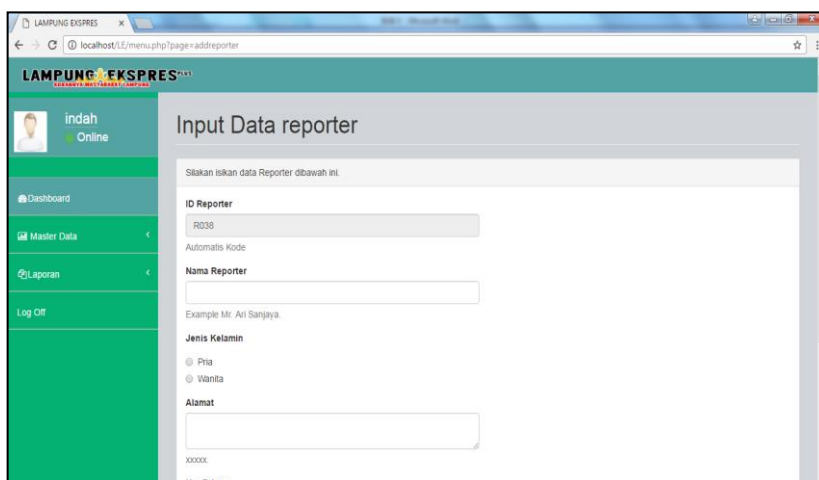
LAMPUNG EXSPRES ×

localhost/LE/menu.php?page=addreporter

LAMPUNG EKSPRES PLUS

indah
Online

Dashboard

Master Data

Laporan

Log Off

Input Data reporter

Silakan isikan data Reporter dibawah ini.

ID Reporter

R038

Automatis Kode

Nama Reporter

Example Mr. Ari Sanjaya.

Jenis Kelamin

Pria

Wanita

Alamat

XXXXX.

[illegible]